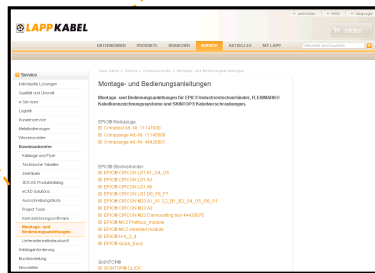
LAPP KABEL

UNTERNEHMEN PRODUKTE BRANCHEN SERVICE AKTUELLES MY LAPP

Service

Individuelle Lösungen
Qualität und Umwelt
e-Services
Logistik
Kundenservice
Metallbearbeitung
Wissenscenter
Downloadcenter
Kataloge und Flyer
Technische Tabellen
Zertifikate
EPCAD Produktkatalog
ECAD Solutions
Ausschreibungstexte
Project Tools
Konfigurationssoftware
Montage- und Bedienungsanleitungen
Lieferantenselbstauskunft
Kataloganforderung
Druckbestellung
Newsletter

Lapp Kabel > Service > Downloadcenter > Montage- und Bedienungsanleitungen

Montage- und Bedienungsanleitungen

Montage- und Bedienungsanleitungen für EPIC®Industriesteckverbinder, FLEXIMARK® Kabelkennzeichnungssysteme und SKINTOP® Kabelverschraubungen.

EPIC® Montagegeräte
Crimpfix Art.-Nr. 11141600
Crimpzange Art.-Nr. 11140600
Crimpzange Art.-Nr. 44420001

EPIC® Steckverbinder
EPIC® CIRCON LS1 01_04_05
EPIC® CIRCON LS1 H3
EPIC® CIRCON LS1 H6
EPIC® CIRCON LS1 D5_F6_F7
EPIC® CIRCON M23 A1_A1 3_2_B1_B3_D4_G5_G6_G1
EPIC® CIRCON M23 A3
EPIC® CIRCON M23 Contouring box 44438270
EPIC® MC2 Profibus_module
EPIC® MC2 Modbus module
EPIC® H-A_3_4
EPIC® Quick_Easy

SKINTOP®
SKINTOP® CLICK